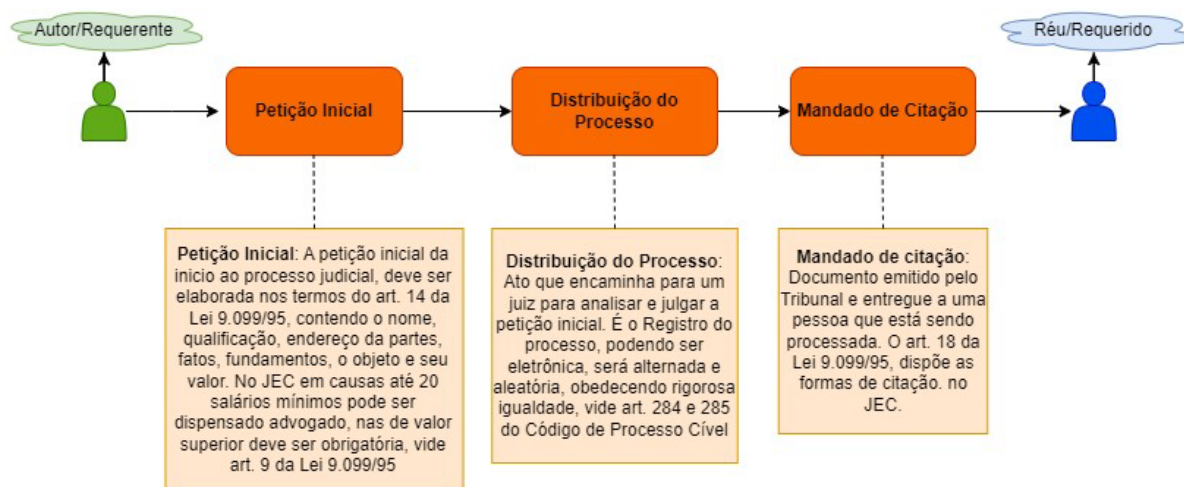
Autor/Requerente

Réu/Requerido

Petição Inicial

Distribuição do Processo

Mandado de Citação

Petição Inicial: A petição inicial da inicio ao processo judicial, deve ser elaborada nos termos do art. 14 da Lei 9.099/95, contendo o nome, qualificação, endereço da partes, fatos, fundamentos, o objeto e seu valor. No JEC em causas até 20 salários mínimos pode ser dispensado advogado, nas de valor superior deve ser obrigatória, vide art. 9 da Lei 9.099/95

Distribuição do Processo: Ato que encaminha para um juiz para analisar e julgar a petição inicial. É o Registro do processo, podendo ser eletrônica, será alternada e aleatória, obedecendo rigorosa igualdade, vide art. 284 e 285 do Código de Processo Cível

Mandado de citação: Documento emitido pelo Tribunal e entregue a uma pessoa que está sendo processada. O art. 18 da Lei 9.099/95, dispõe as formas de citação. no JEC.